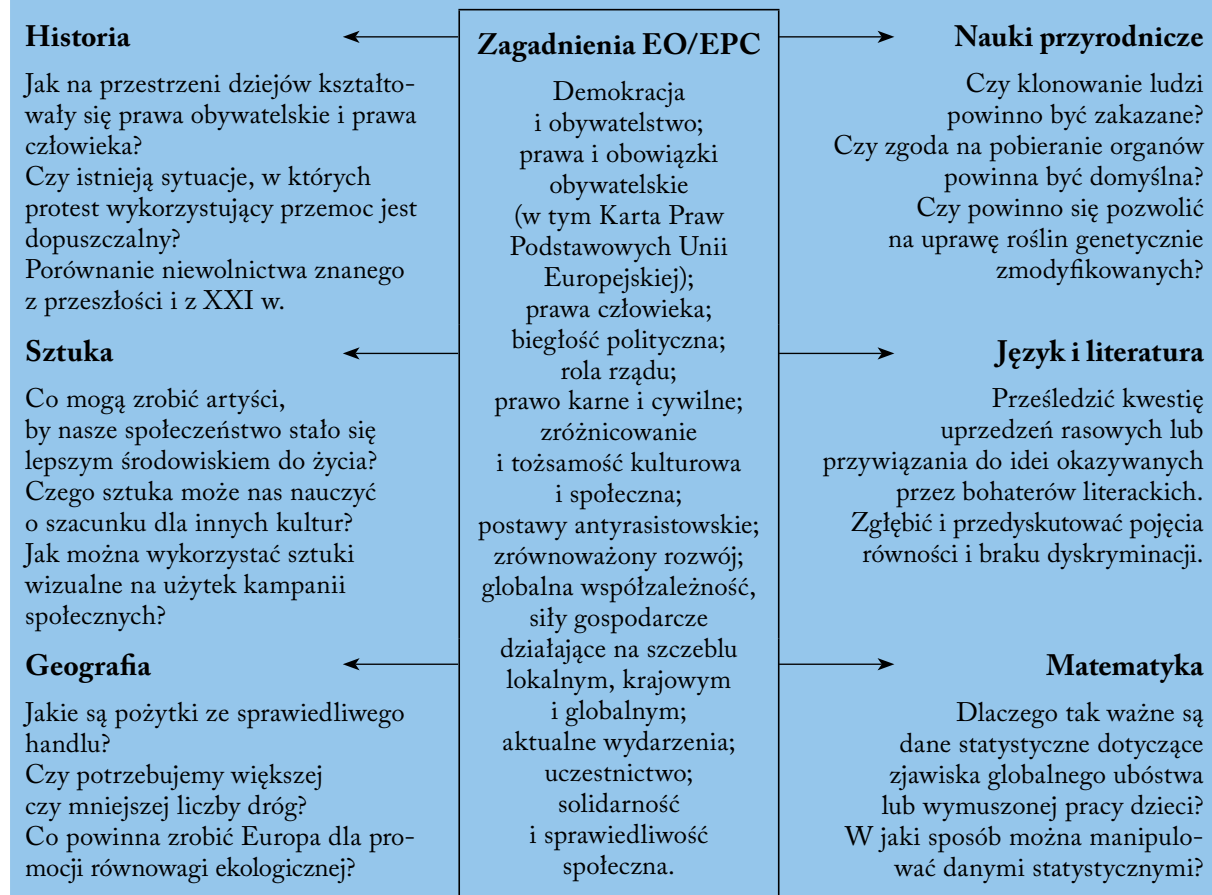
**Zagadnienia EO/EPC**

Demokracja i obywatelstwo; prawa i obowiązki obywatelskie (w tym Karta Praw Podstawowych Unii Europejskiej); prawa człowieka; biegłość polityczna; rola rządu; prawo karne i cywilne; zróżnicowanie i tożsamość kulturowa i społeczna; postawy antyrasistowskie; zrównoważony rozwój; globalna współzależność, siły gospodarcze działające na szczeblu lokalnym, krajowym i globalnym; aktualne wydarzenia; uczestnictwo; solidarność i sprawiedliwość społeczna.

**Historia**

Jak na przestrzeni dziejów kształtowały się prawa obywatelskie i prawa człowieka?
Czy istnieją sytuacje, w których protest wykorzystujący przemoc jest dopuszczalny?
Porównanie niewolnictwa znanego z przeszłości i z XXI w.

**Sztuka**

Co mogą zrobić artyści, by nasze społeczeństwo stało się lepszym środowiskiem do życia?
Czego sztuka może nas nauczyć o szacunku dla innych kultur?
Jak można wykorzystać sztuki wizualne na użytek kampanii społecznych?

**Geografia**

Jakie są pożytki ze sprawiedliwego handlu?
Czy potrzebujemy większej czy mniejszej liczby dróg?
Co powinna zrobić Europa dla promocji równowagi ekologicznej?

**Nauki przyrodnicze**

Czy klonowanie ludzi powinno być zakazane?
Czy zgoda na pobieranie organów powinna być domyślna?
Czy powinno się pozwolić na uprawę roślin genetycznie zmodyfikowanych?

**Język i literatura**

Prześledzić kwestię uprzedzeń rasowych lub przywiązania do idei okazywanych przez bohaterów literackich.
Zgłębić i przedyskutować pojęcia równości i braku dyskryminacji.

**Matematyka**

Dlaczego tak ważne są dane statystyczne dotyczące zjawiska globalnego ubóstwa lub wymuszonej pracy dzieci?
W jaki sposób można manipulować danymi statystycznymi?